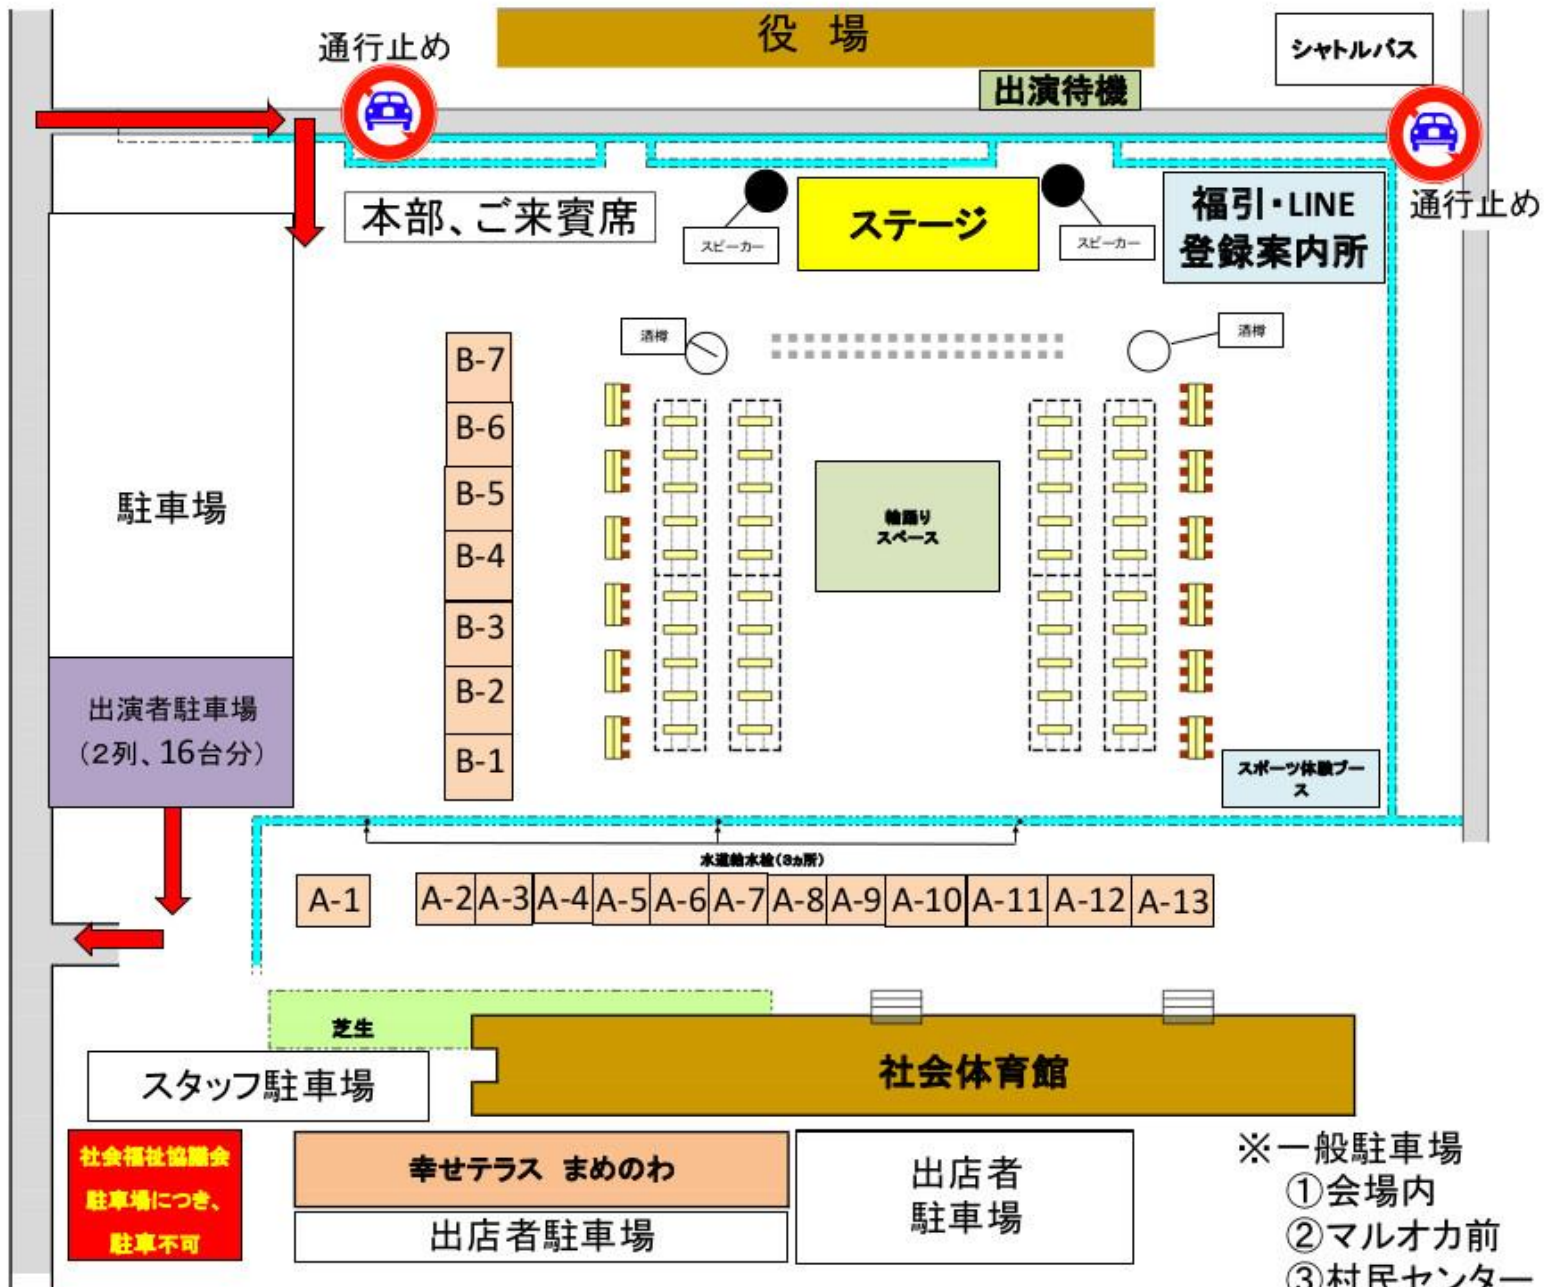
通行止め

役 場

シャトルバス

出演待機

通行止め

本部、ご来賓席

スピーカー

ステージ

スピーカー

福引・LINE 登録案内所

酒樽

酒樽

B-7
B-6
B-5
B-4
B-3
B-2
B-1

駐車場

輪踊り スペース

出演者駐車場 （2列、16台分）

スポーツ体験ブース

水道給水栓（3ヵ所）

A-1 A-2 A-3 A-4 A-5 A-6 A-7 A-8 A-9 A-10 A-11 A-12 A-13

芝生

社会体育館

スタッフ駐車場

社会福祉協議会 駐車場につき、 駐車不可

幸せテラス まめのわ

出店者駐車場

出店者 駐車場

※一般駐車場
①会場内
②マルオカ前
③村民センター